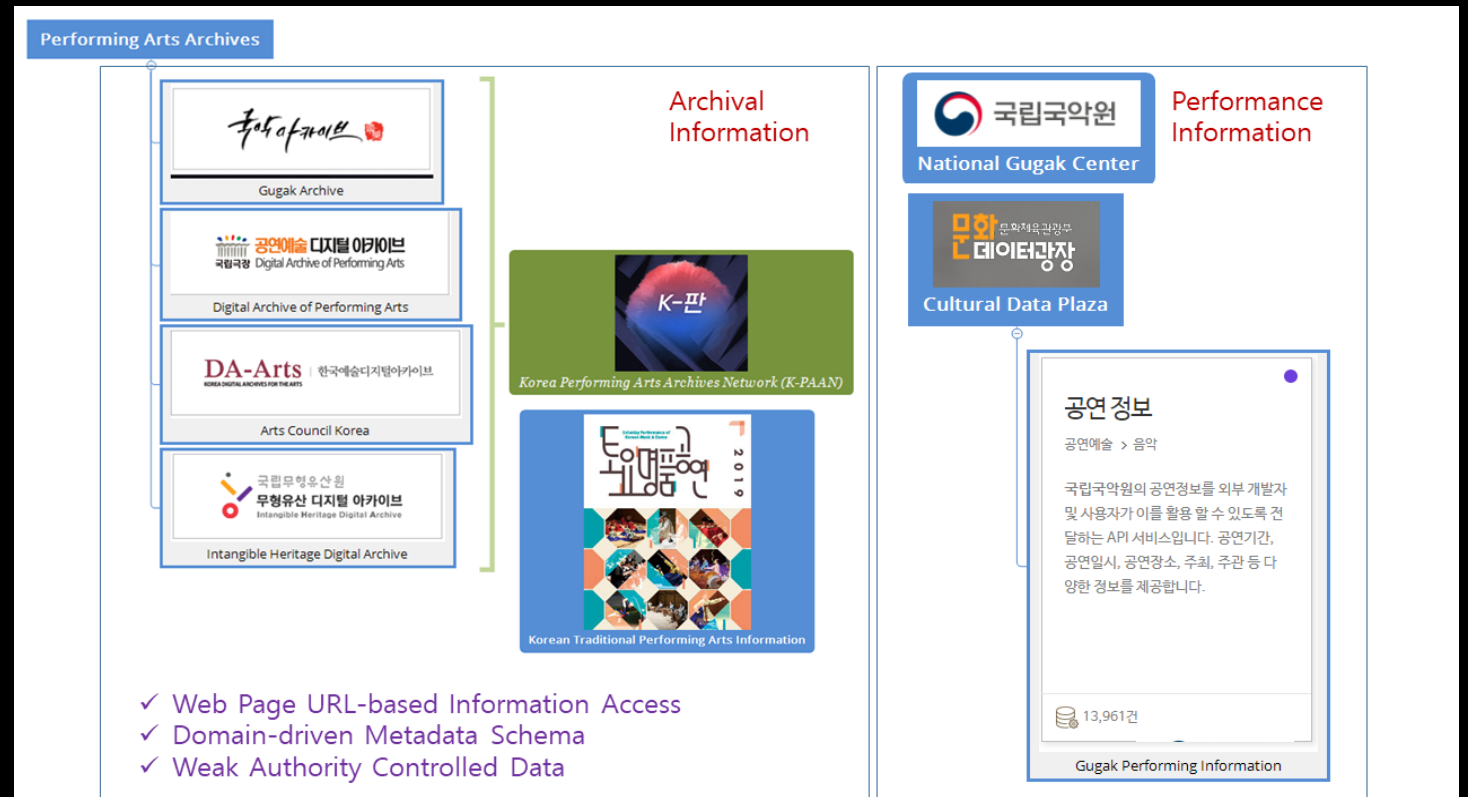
Performing Arts Archives

국악아카이브

Gugak Archive

국립극장 공연예술 디지털 아카이브
Digital Archive of Performing Arts

Digital Archive of Performing Arts

DA-Arts
KOREA DIGITAL ARCHIVES FOR THE ARTS
한국예술디지털아카이브

Arts Council Korea

국립무형유산원
무형유산 디지털 아카이브
Intangible Heritage Digital Archive

Intangible Heritage Digital Archive

Archival Information

K-판

Korea Performing Arts Archives Network (K-PAAN)

토요명품공연
2019

Korean Traditional Performing Arts Information

✓ Web Page URL-based Information Access
✓ Domain-driven Metadata Schema
✓ Weak Authority Controlled Data

국립국악원

National Gugak Center

Performance Information

문화 문화체육관광부
데이터광장

Cultural Data Plaza

공연 정보

공연예술 > 음악

국립국악원의 공연정보를 외부 개발자 및 사용자가 이를 활용 할 수 있도록 전달하는 API 서비스입니다. 공연기간, 공연일시, 공연장소, 주최, 주관 등 다양한 정보를 제공합니다.

13,961건

Gugak Performing Information